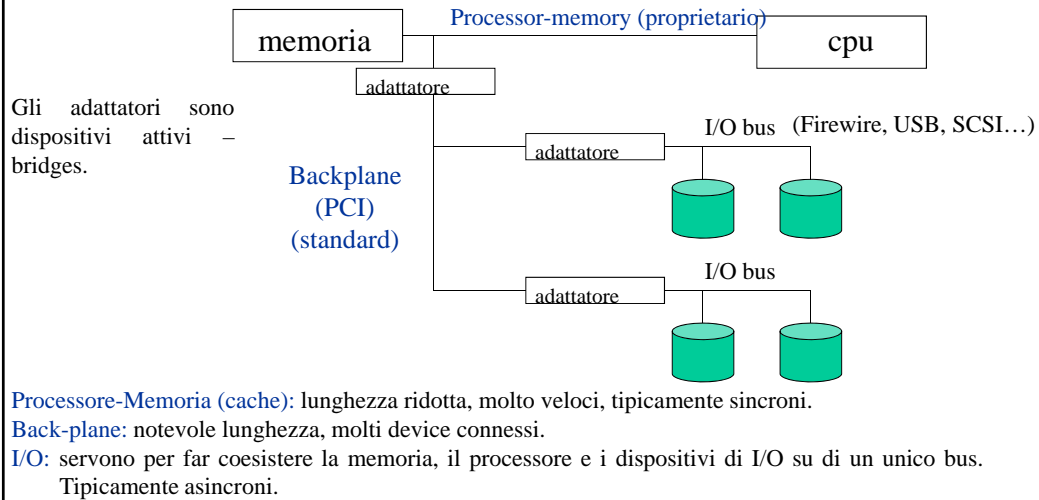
memoria

Processor-memory (proprietario)

cpu

adattatore

Gli adattatori sono dispositivi attivi – bridges.

I/O bus (Firewire, USB, SCSI…)

adattatore

Backplane (PCI) (standard)

I/O bus

adattatore

Processore-Memoria (cache): lunghezza ridotta, molto veloci, tipicamente sincroni.

Back-plane: notevole lunghezza, molti device connessi.

I/O: servono per far coesistere la memoria, il processore e i dispositivi di I/O su di un unico bus. Tipicamente asincroni.